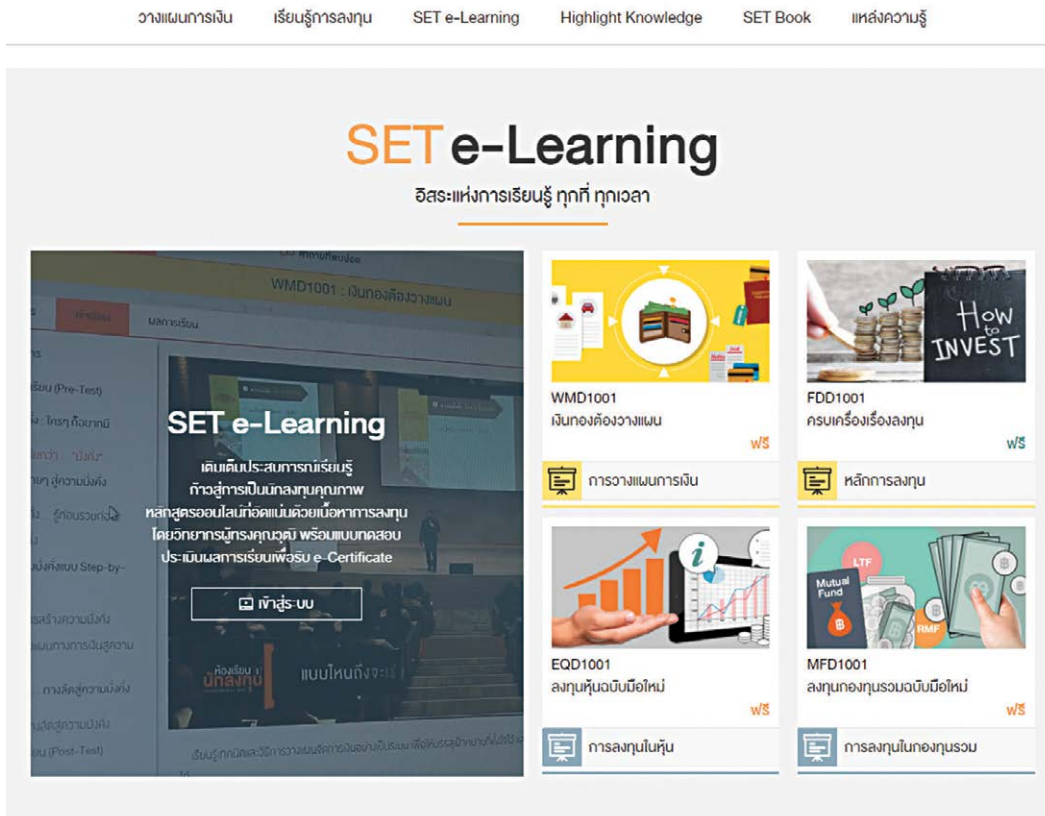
วางแผนการเงิน เรียนรู้การลงทุน SET e-Learning Highlight Knowledge SET Book แหล่งความรู้

SET e-Learning
อิสระแห่งการเรียนรู้ ทุกที่ ทุกเวลา

WMD1001 : เงินทองต้องวางแผน

SET e-Learning
เติมเต็มประสบการณ์เรียนรู้ ก้าวสู่การเป็นนักลงทุนคุณภาพ หลักสูตรออนไลน์ที่อัดแน่นด้วยเนื้อหาการลงทุน โดยวิทยากรผู้ทรงคุณวุฒิ พร้อมแบบทดสอบ ประเมินผลการเรียนเพื่อรับ e-Certificate

เข้าสู่ระบบ

WMD1001
เงินทองต้องวางแผน
ฟรี
การวางแผนการเงิน

How to INVEST
FDD1001
ครบเครื่องเรื่องลงทุน
ฟรี
หลักการลงทุน

EQD1001
ลงทุนหุ้นฉบับมือใหม่
ฟรี
การลงทุนในหุ้น

LTF Mutual Fund RMF
MFD1001
ลงทุนกองทุนรวมฉบับมือใหม่
ฟรี
การลงทุนในกองทุนรวม